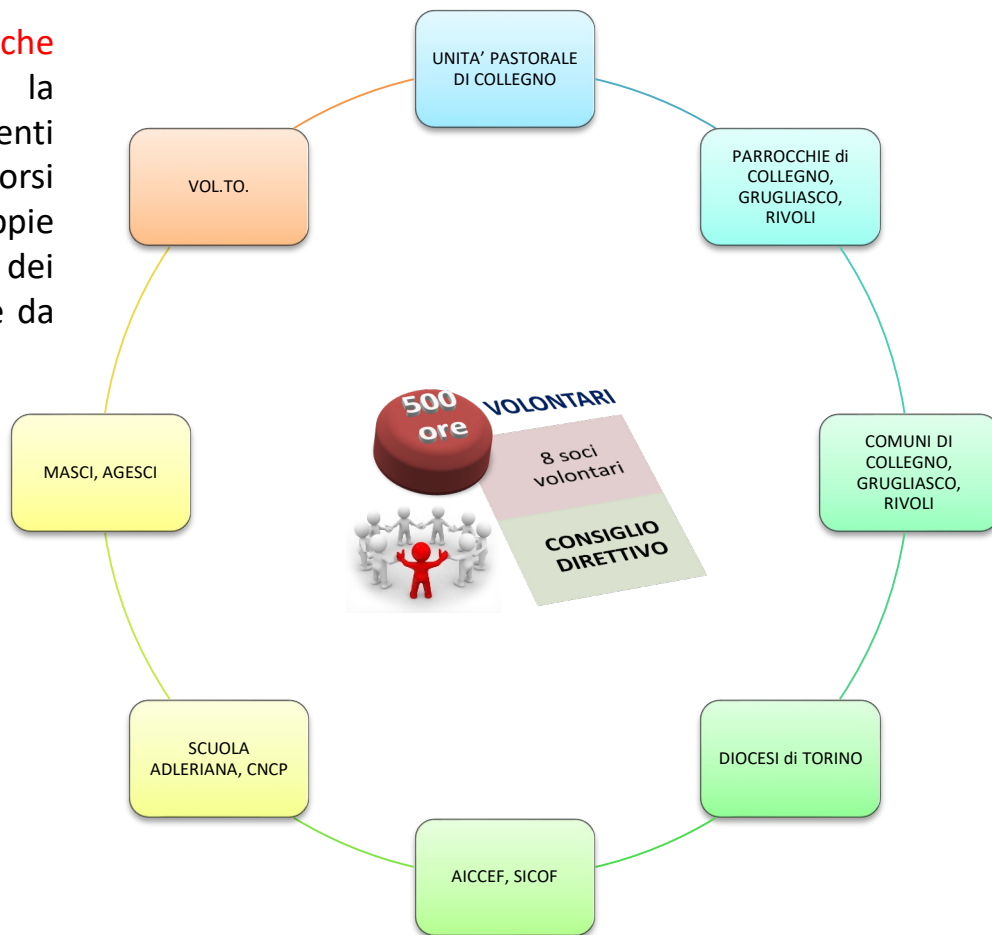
che
la
enti
orsi
ppie
dei
e da

UNITA' PASTORALE DI COLLEGNO

PARROCCHIE di COLLEGNO, GRUGLIASCO, RIVOLI

VOL.TO.

500 ore

VOLONTARI

8 soci volontari

CONSIGLIO DIRETTIVO

MASCI, AGESCI

COMUNI DI COLLEGNO, GRUGLIASCO, RIVOLI

SCUOLA ADLERIANA, CNCP

DIOCESI di TORINO

AICCEF, SICOF